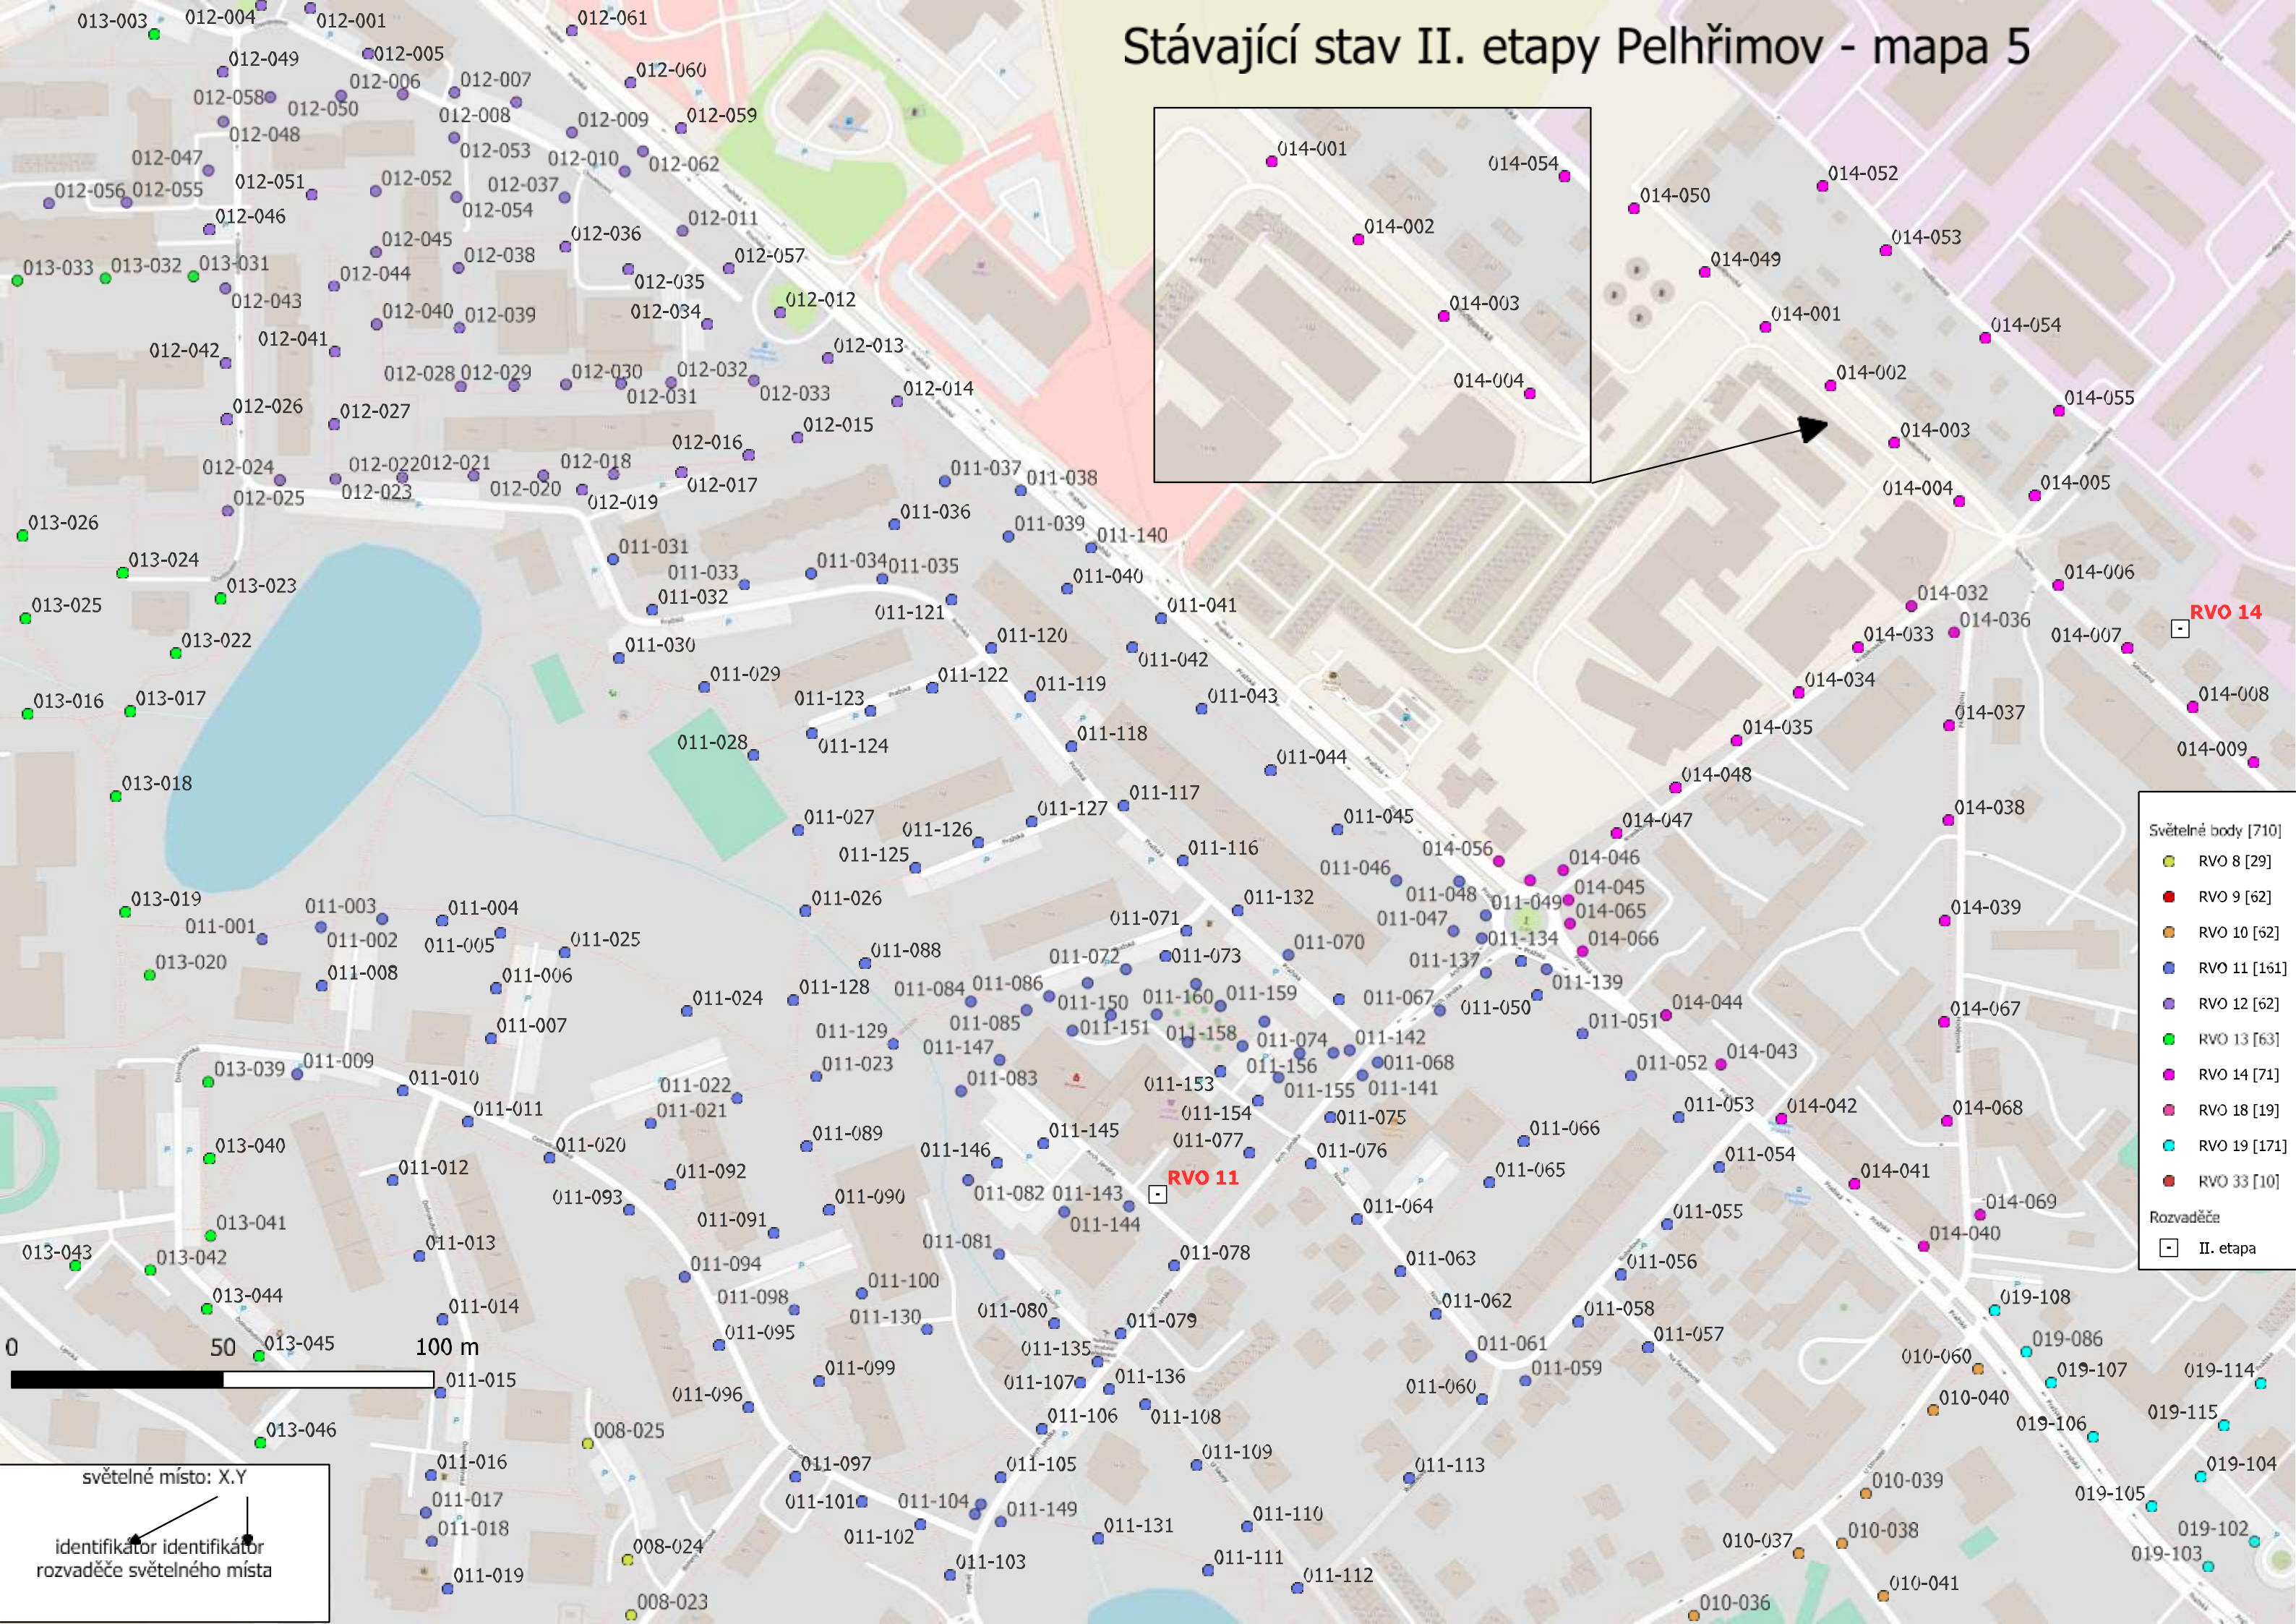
Stávající stav II. etapy Pelhřimov - mapa 5

013-003 012-004 012-001 012-061
012-049 012-005 012-060
012-058 012-006 012-007
012-050 012-008 012-009 012-059
012-048 012-053 012-010 012-062
012-047 012-052 012-037
012-056 012-055 012-051 012-054 012-011
012-046 012-045 012-036
013-033 013-032 013-031 012-044 012-038 012-057
012-043 012-035
012-040 012-039 012-034 012-012
012-041 012-013
012-042 012-028 012-029 012-030 012-032 012-033
012-031 012-014
012-026 012-027 012-015
012-016
012-024 012-022 012-021 012-018 012-017
012-025 012-023 012-020 012-019
013-026 011-037 011-038
011-036
013-024 011-031 011-039 011-140
013-023 011-033 011-034 011-035
013-025 011-032 011-040
011-121 011-041
013-022 011-030 011-120
011-042
013-016 013-017 011-029 011-122 011-119
011-123 011-043
011-028 011-124 011-118
013-018 011-044
011-117
011-027 011-127 011-045
011-126 011-116
011-125 011-046
013-019 011-026 011-132 011-048
011-001 011-003 011-004 011-071 011-047
011-002 011-005 011-025 011-072 011-073 011-070
013-020 011-008 011-006 011-088 011-137 011-134
011-024 011-128 011-084 011-086 011-150 011-160 011-159 011-067 011-050
011-007 011-129 011-085 011-151 011-158 011-074 011-142
011-147 011-156 011-068
013-039 011-009 011-023 011-083 011-153 011-155 011-141
011-010 011-022
011-011 011-021 011-154 011-075
011-020 011-089 011-145 011-077 011-066
013-040 011-146 011-076
011-012 011-092 011-065
011-093 011-090 011-082 011-143 RVO 11
013-041 011-091 011-144 011-064
013-043 013-042 011-013 011-081 011-078 011-063
011-094 011-100
013-044 011-014 011-098 011-080 011-062
011-130 011-079
011-095 011-135 011-061
0 50 100 m 013-045
011-015 011-099 011-107 011-136 011-060 011-059
011-096
013-046 011-106 011-108
008-025
011-016 011-097 011-105 011-109 011-113
011-017
011-018 011-101 011-104 011-149 011-131 011-110
011-102
008-024 011-103 011-111
011-019 011-112
008-023

014-001 014-054
014-002
014-003
014-004

014-052
014-050
014-053
014-049
014-001 014-054
014-002
014-055
014-003
014-004 014-005
014-006
014-032 RVO 14
014-033 014-036 014-007
014-034 014-008
014-037
014-035 014-009
014-048
014-038
014-047
014-056 014-046
014-049 014-045
014-065
014-066 014-039
011-139
014-044 014-067
011-051
011-052 014-043
011-053 014-042 014-068
011-054 014-041
011-055 014-069
014-040
011-056
019-108
011-058
011-057 019-086
010-060 019-107 019-114
010-040 019-106
019-115
019-104
010-039
019-105
010-037 010-038 019-102
019-103
010-041
010-036

Světelné body [710]
RVO 8 [29]
RVO 9 [62]
RVO 10 [62]
RVO 11 [161]
RVO 12 [62]
RVO 13 [63]
RVO 14 [71]
RVO 18 [19]
RVO 19 [171]
RVO 33 [10]
Rozvaděče
II. etapa

světelné místo: X.Y
identifikátor rozvaděče identifikátor světelného místa